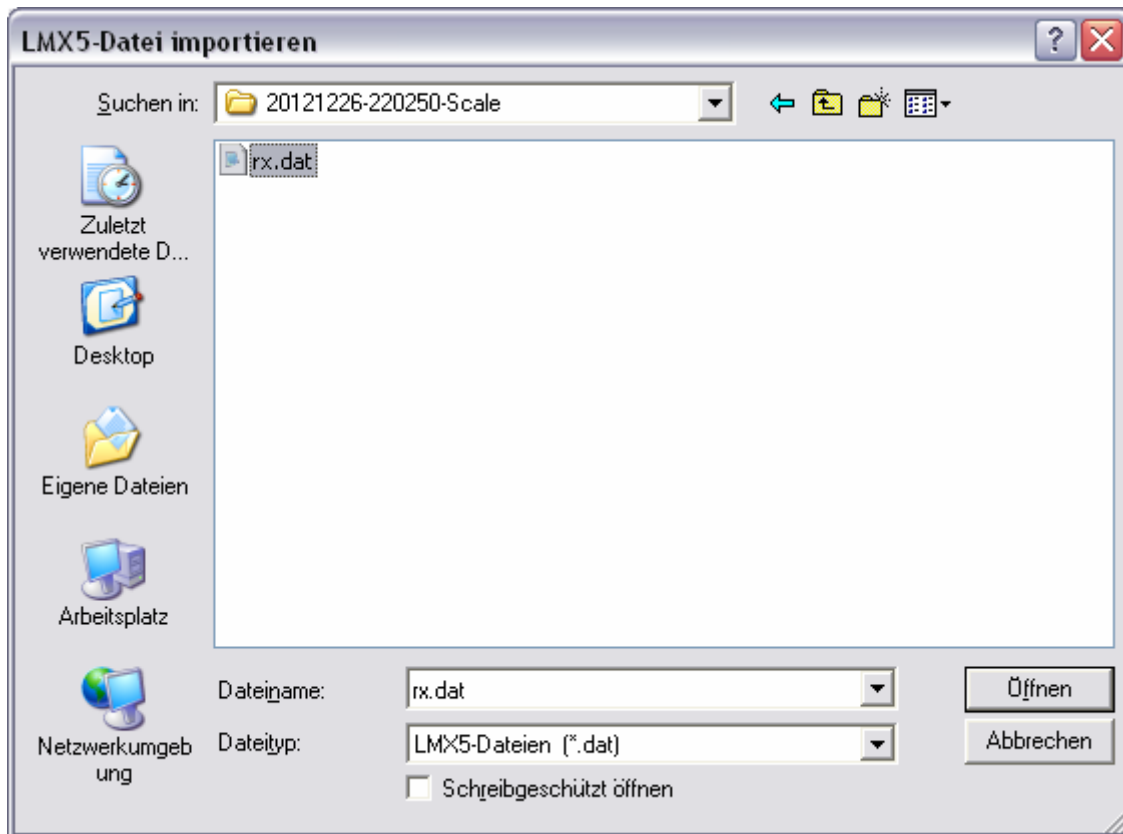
LMX5-Datei importieren

Suchen in: 20121226-220250-Scale

rx.dat

Zuletzt verwendete D...

Desktop

Eigene Dateien

Arbeitsplatz

Netzwerkumgebung

Dateiname: rx.dat

Dateityp: LMX5-Dateien (*.dat)

Schreibgeschützt öffnen

Öffnen

Abbrechen